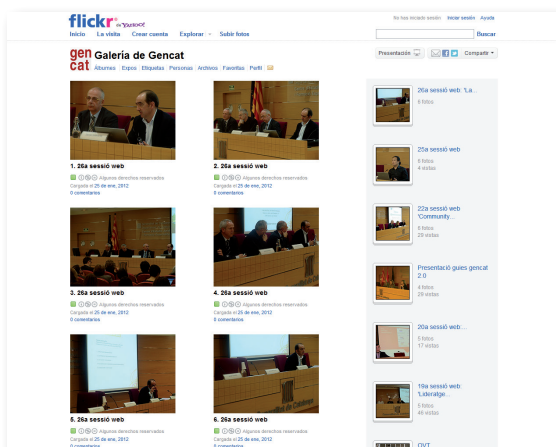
flickr from YAHOO!

No has iniciado sesión | Iniciar sesión | Ayuda

Inicio | La visita | Crear cuenta | Explorar | Subir fotos

Buscar

gen cat Galería de Gencat

Álbumes | Expos | Etiquetas | Personas | Archivos | Favoritas | Perfil

Presentación | Compartir

1. 26a sessió web
Algunos derechos reservados
Cargada el 25 de ene, 2012
0 comentarios

2. 26a sessió web
Algunos derechos reservados
Cargada el 25 de ene, 2012
0 comentarios

3. 26a sessió web
Algunos derechos reservados
Cargada el 25 de ene, 2012
0 comentarios

4. 26a sessió web
Algunos derechos reservados
Cargada el 25 de ene, 2012
0 comentarios

5. 26a sessió web
Algunos derechos reservados
Cargada el 25 de ene, 2012
0 comentarios

6. 26a sessió web
Algunos derechos reservados
Cargada el 25 de ene, 2012
0 comentarios

26a sessió web: "La...
6 fotos

25a sessió web
6 fotos
4 vistas

22a sessió web "Community...
6 fotos
20 vistas

Presentació guies gencat 2.0
4 fotos
29 vistas

20a sessió web...
5 fotos
17 vistas

19a sessió web "Lideratge...
6 fotos
48 vistas

CVT